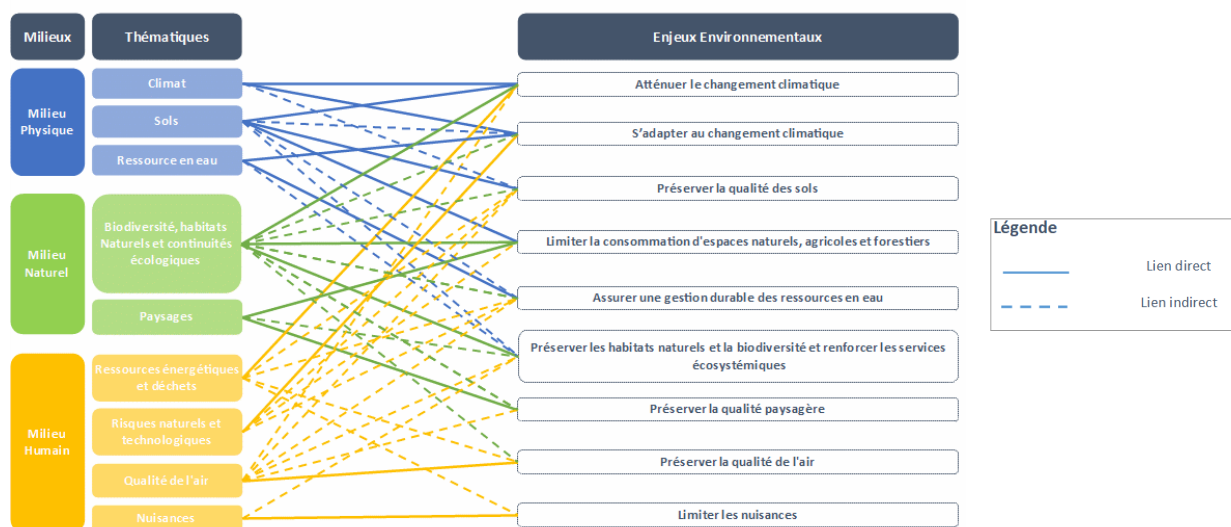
Milieux

Thématiques

Enjeux Environnementaux

Milieu Physique

Climat

Sols

Ressource en eau

Milieu Naturel

Biodiversité, habitats Naturels et continuités écologiques

Paysages

Milieu Humain

Ressources énergétiques et déchets

Risques naturels et technologiques

Qualité de l'air

Nuisances

Atténuer le changement climatique

S'adapter au changement climatique

Préserver la qualité des sols

Limiter la consommation d'espaces naturels, agricoles et forestiers

Assurer une gestion durable des ressources en eau

Préserver les habitats naturels et la biodiversité et renforcer les services écosystémiques

Préserver la qualité paysagère

Préserver la qualité de l'air

Limiter les nuisances

Légende

Lien direct

Lien indirect